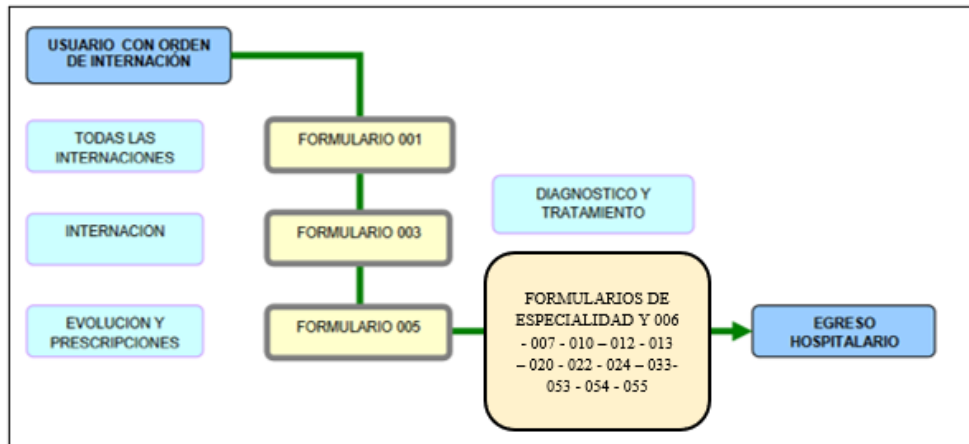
USUARIO CON ORDEN DE INTERNACIÓN

TODAS LAS INTERNACIONES

FORMULARIO 001

DIAGNOSTICO Y TRATAMIENTO

INTERNACION

FORMULARIO 003

EVOLUCION Y PRESCRIPCIONES

FORMULARIO 005

FORMULARIOS DE ESPECIALIDAD Y 006 - 007 - 010 – 012 - 013 – 020 - 022 - 024 – 033- 053 - 054 - 055

EGRESO HOSPITALARIO